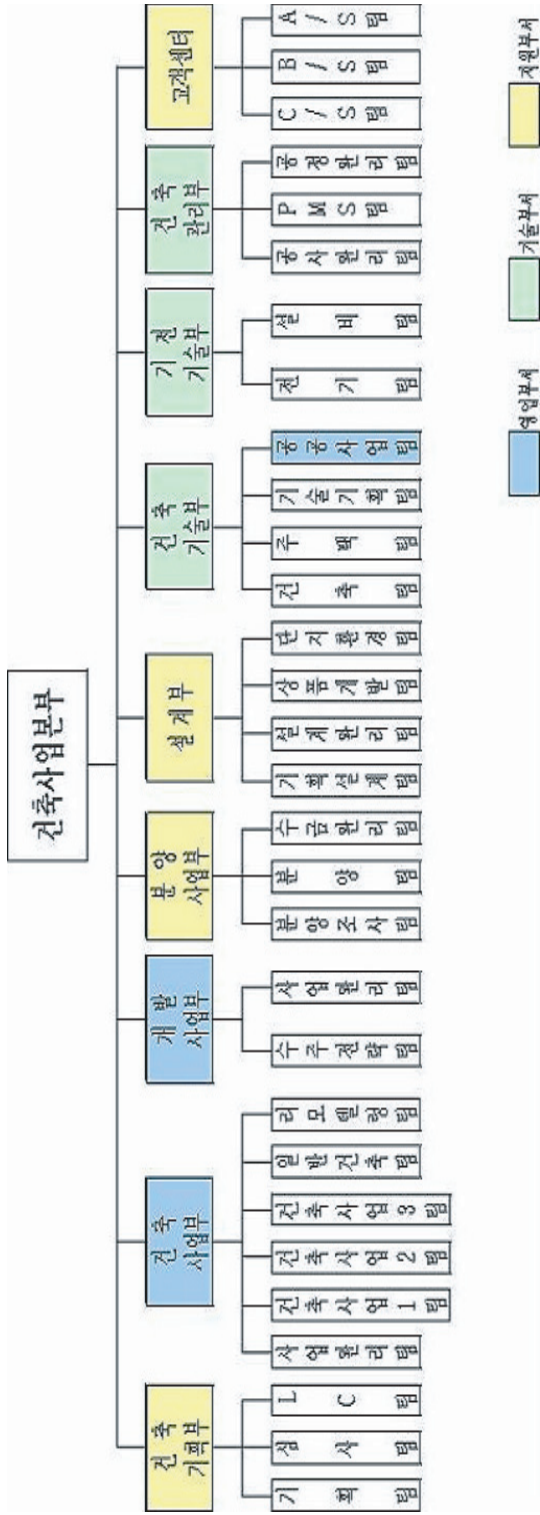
건축사업본부

건축기획부
기획팀
견적팀
LC팀

건축사업부
사업관리팀
건축사업1팀
건축사업2팀
건축사업3팀
일반건축팀
리모델링팀

개발사업부
수주전략팀
사업관리팀

분양사업부
분양조사팀
분양팀
수금관리팀

설계부
기획설계팀
설계관리팀
상품개발팀
단지환경팀

건축기술부
건축팀
구조팀
기술기획팀
공공사업팀

기전기술부
전기팀
설비팀

건축관리부
공사관리팀
PMS팀
공정관리팀

고객센터
C/S팀
B/S팀
A/S팀

영업부서
기술부서
지원부서